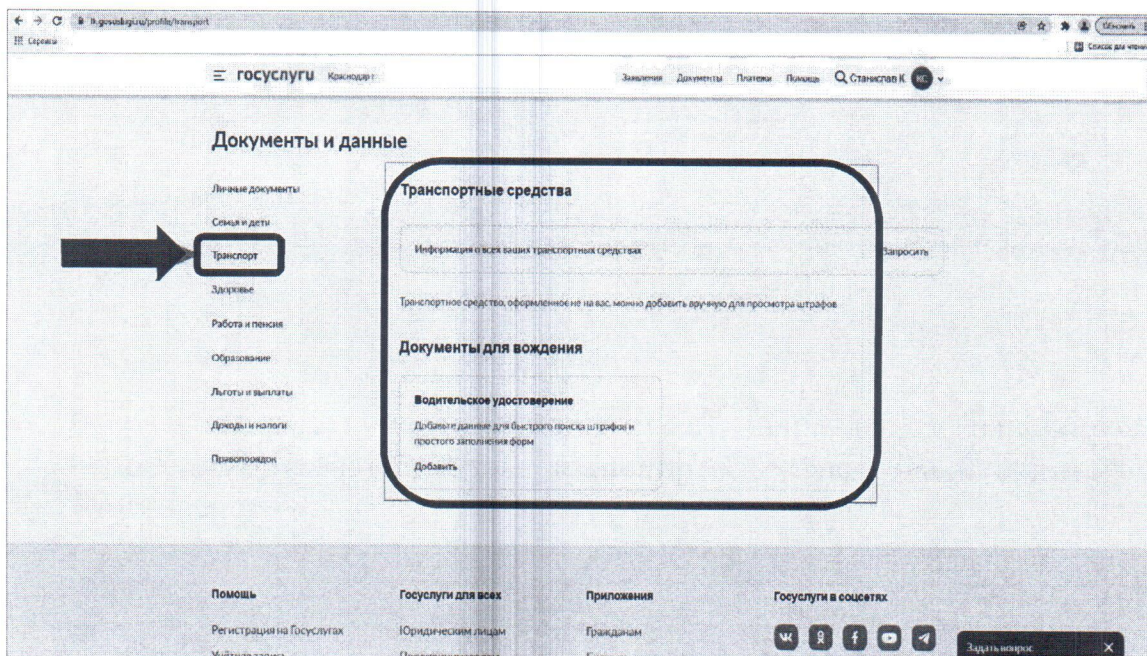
lk.gosuslugi.ru/profile/transport

Сервисы

Обновить

Список для чтения

госуслуги Краснодар

Заявления Документы Платежи Помощь Станислав К. КС

Документы и данные

Личные документы

Семья и дети

Транспорт

Здоровье

Работа и пенсия

Образование

Льготы и выплаты

Доходы и налоги

Правопорядок

Транспортные средства

Информация о всех ваших транспортных средствах

Запросить

Транспортное средство, оформленное не на вас, можно добавить вручную для просмотра штрафов

Документы для вождения

Водительское удостоверение

Добавьте данные для быстрого поиска штрафов и простого заполнения форм

Добавить

Помощь

Регистрация на Госуслугах

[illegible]

Госуслуги для всех

Юридическим лицам

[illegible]

Приложения

Гражданам

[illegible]

Госуслуги в соцсетях

Задать вопрос